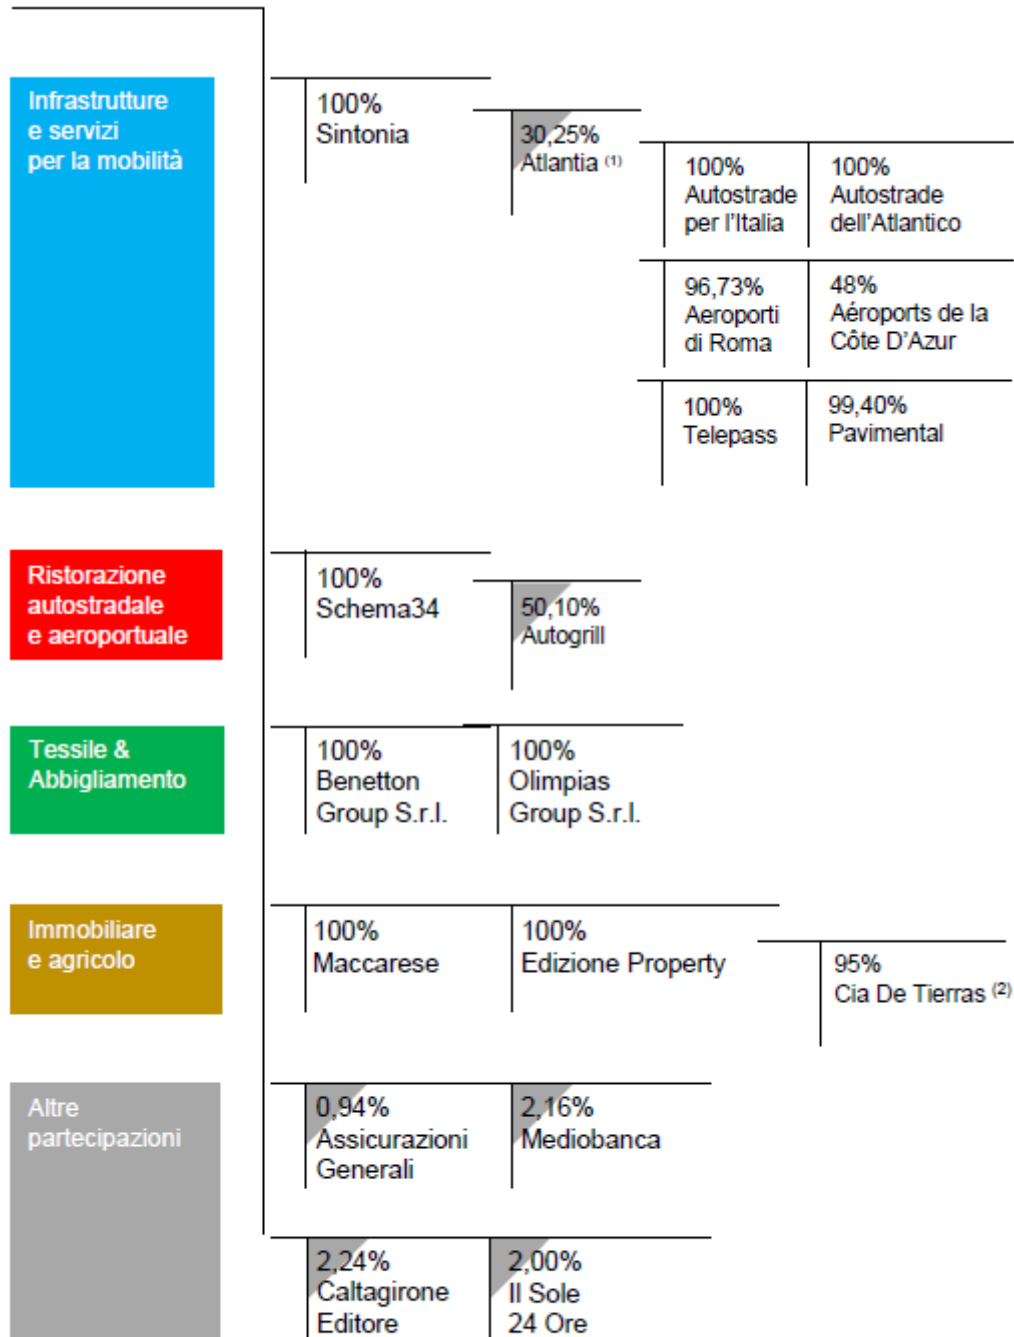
Infrastrutture e servizi per la mobilità

100% Sintonia

30,25% Atlantia $^{(1)}$

100% Autostrade per l'Italia

100% Autostrade dell'Atlantico

96,73% Aeroporti di Roma

48% Aéroports de la Côte D'Azur

100% Telepass

99,40% Pavimental

Ristorazione autostradale e aeroportuale

100% Schema34

50,10% Autogrill

Tessile & Abbigliamento

100% Benetton Group S.r.l.

100% Olimpias Group S.r.l.

Immobiliare e agricolo

100% Maccarese

100% Edizione Property

95% Cia De Tierras $^{(2)}$

Altre partecipazioni

0,94% Assicurazioni Generali

2,16% Mediobanca

2,24% Caltagirone Editore

2,00% Il Sole 24 Ore